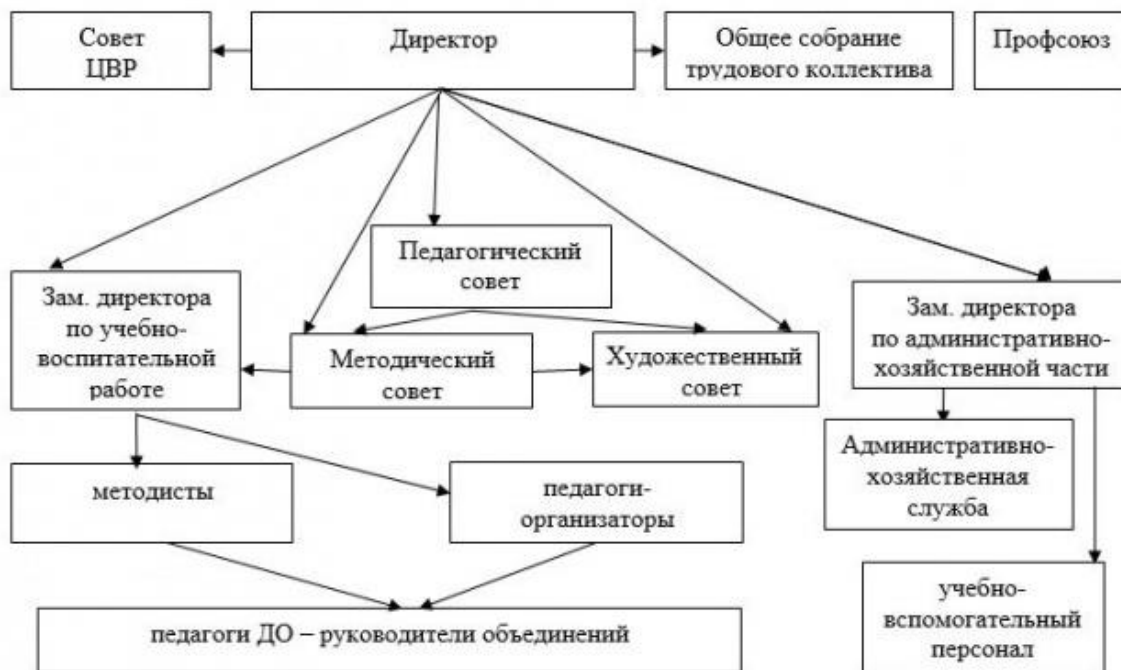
Совет ЦВР

Директор

Общее собрание трудового коллектива

Профсоюз

Педагогический совет

Зам. директора по учебно-воспитательной работе

Методический совет

Художественный совет

Зам. директора по административно-хозяйственной части

Административно-хозяйственная служба

методисты

педагоги-организаторы

учебно-вспомогательный персонал

педагоги ДО – руководители объединений